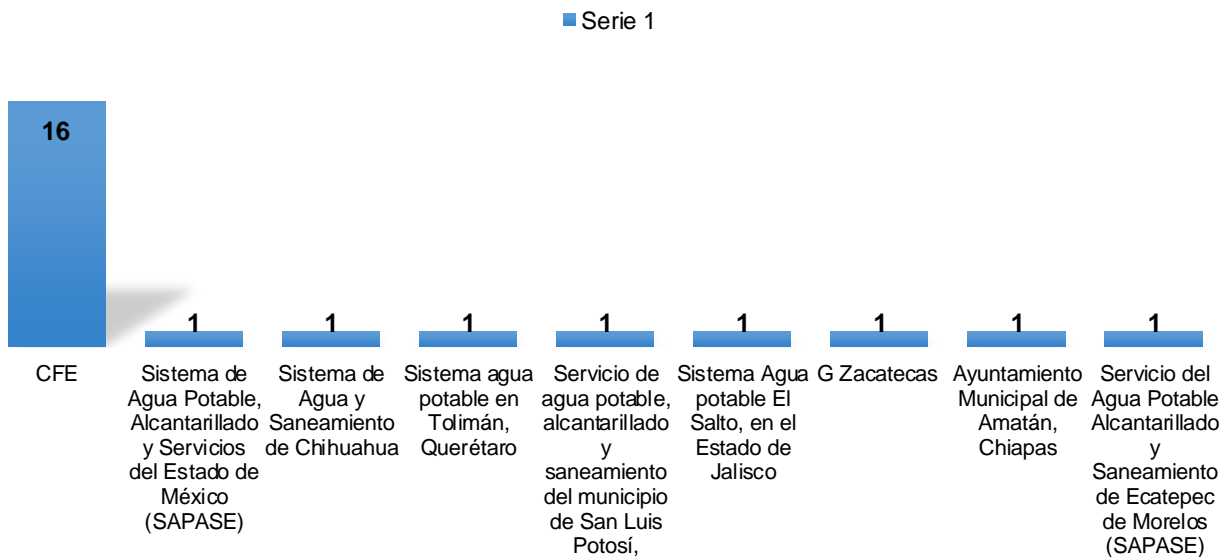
Serie 1

16

1 1 1 1 1 1 1 1

CFE

Sistema de Agua Potable, Alcantarillado y Servicios del Estado de México (SAPASE)

Sistema de Agua y Saneamiento de Chihuahua

Sistema agua potable en Tolimán, Querétaro

Servicio de agua potable, alcantarillado y saneamiento del municipio de San Luis Potosí,

Sistema Agua potable El Salto, en el Estado de Jalisco

G Zacatecas

Ayuntamiento Municipal de Amatán, Chiapas

Servicio del Agua Potable Alcantarillado y Saneamiento de Ecatepec de Morelos (SAPASE)